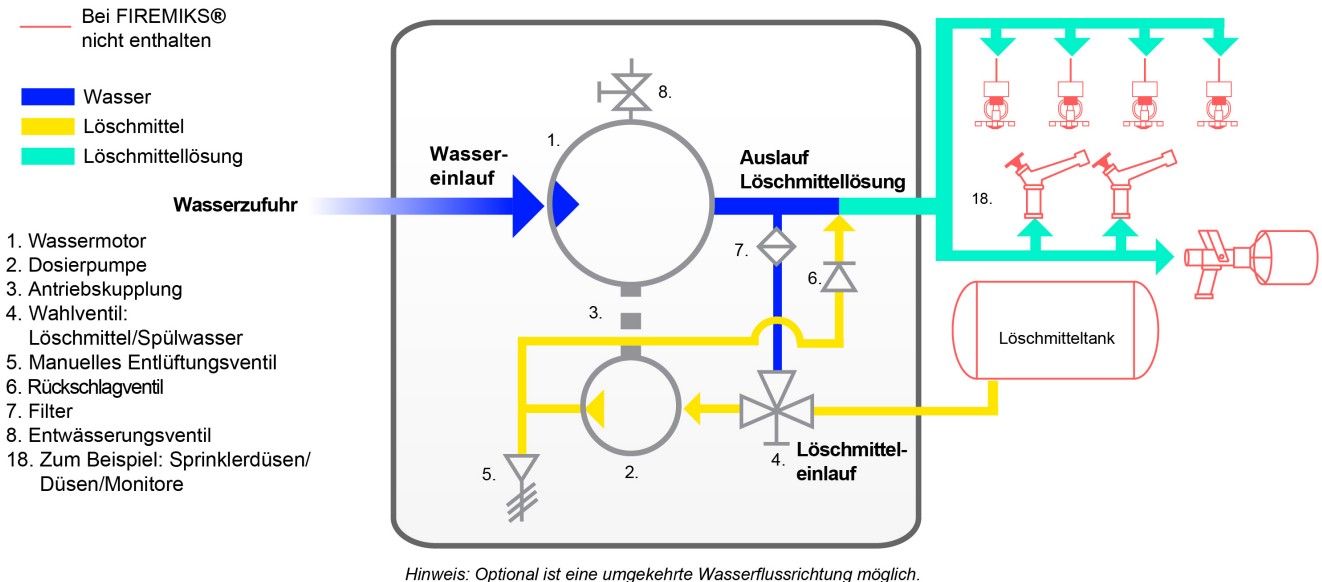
Bei FIREMIKS®
nicht enthalten

Wasser
Löschmittel
Löschmittellösung

Wasserzufuhr

1. Wassermotor
2. Dosierpumpe
3. Antriebskupplung
4. Wahlventil: Löschmittel/Spülwasser
5. Manuelles Entlüftungsventil
6. Rückschlagventil
7. Filter
8. Entwässerungsventil
18. Zum Beispiel: Sprinklerdüsen/ Düsen/Monitore

8.

1.

Wassereinlauf

Auslauf Löschmittellösung

7.

6.

3.

5.

2.

4.

Löschmitteleinlauf

18.

Löschmitteltank

Hinweis: Optional ist eine umgekehrte Wasserflussrichtung möglich.